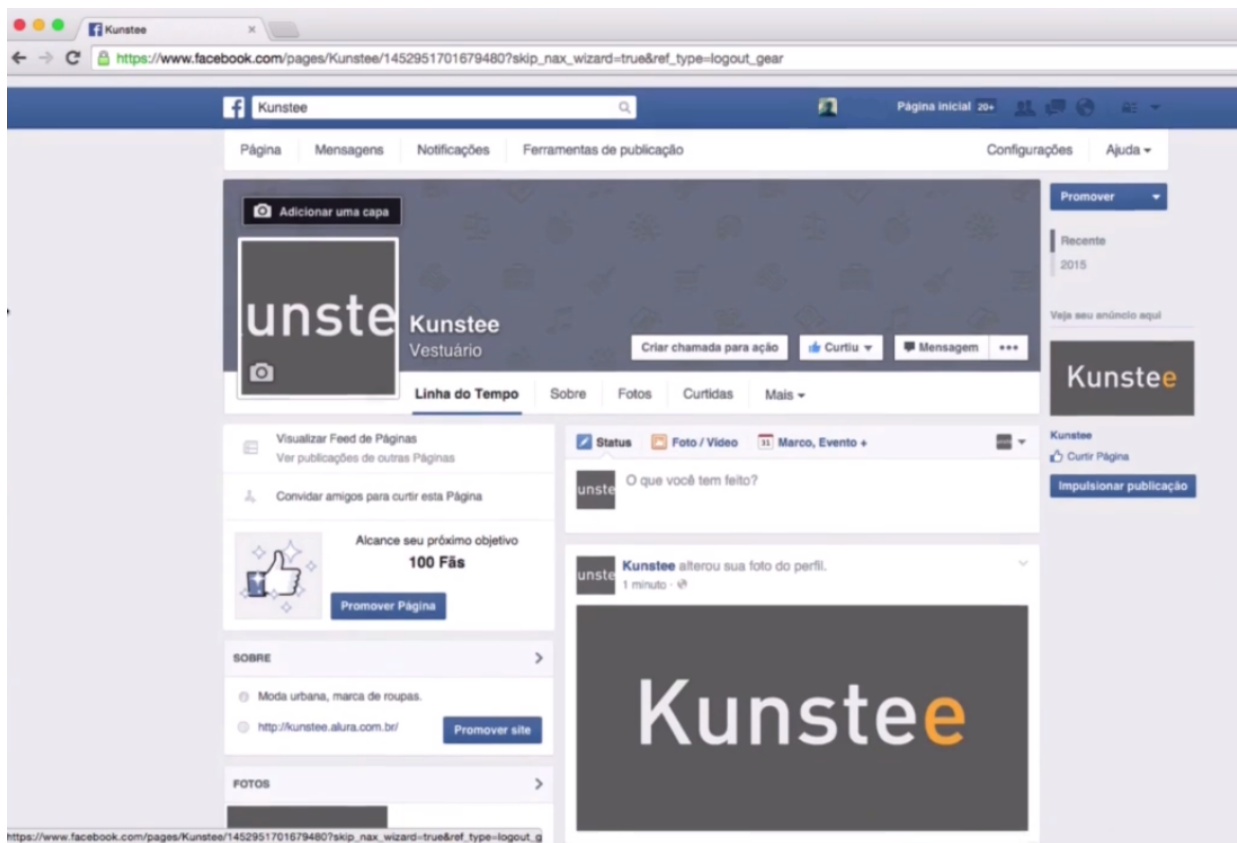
Kunstee

https://www.facebook.com/pages/Kunstee/1452951701679480?skip_nax_wizard=true&ref_type=logout_gear

Kunstee

Página inicial 20+

Página Mensagens Notificações Ferramentas de publicação Configurações Ajuda

Adicionar uma capa

unste

Kunstee
Vestuário

Criar chamada para ação Curtiu Mensagem •••

Linha do Tempo Sobre Fotos Curtidas Mais

Promover

Recente
2015

Veja seu anúncio aqui

Kunstee

Kunstee
Curtir Página
Impulsionar publicação

Visualizar Feed de Páginas
Ver publicações de outras Páginas

Convidar amigos para curtir esta Página

Alcance seu próximo objetivo
100 Fãs

Promover Página

SOBRE

Moda urbana, marca de roupas.

http://kunstee.alura.com.br/

Promover site

FOTOS

Status Foto / Vídeo Marco, Evento +

unste O que você tem feito?

unste Kunstee alterou sua foto do perfil.
1 minuto

Kunstee

https://www.facebook.com/pages/Kunstee/1452951701679480?skip_nax_wizard=true&ref_type=logout_g